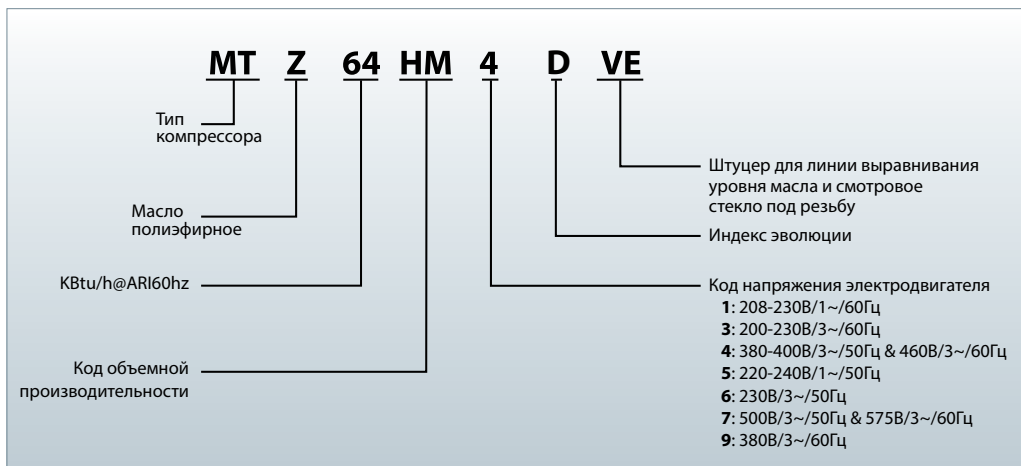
MT Z 64 HM 4 D VE

Тип компрессора

Масло полиэфирное

KBtu/h@ARI60hz

Код объемной производительности

Штуцер для линии выравнивания уровня масла и смотровое стекло под резьбу

Индекс эволюции

Код напряжения электродвигателя
1: 208-230В/1~/60Гц
3: 200-230В/3~/60Гц
4: 380-400В/3~/50Гц & 460В/3~/60Гц
5: 220-240В/1~/50Гц
6: 230В/3~/50Гц
7: 500В/3~/50Гц & 575В/3~/60Гц
9: 380В/3~/60Гц